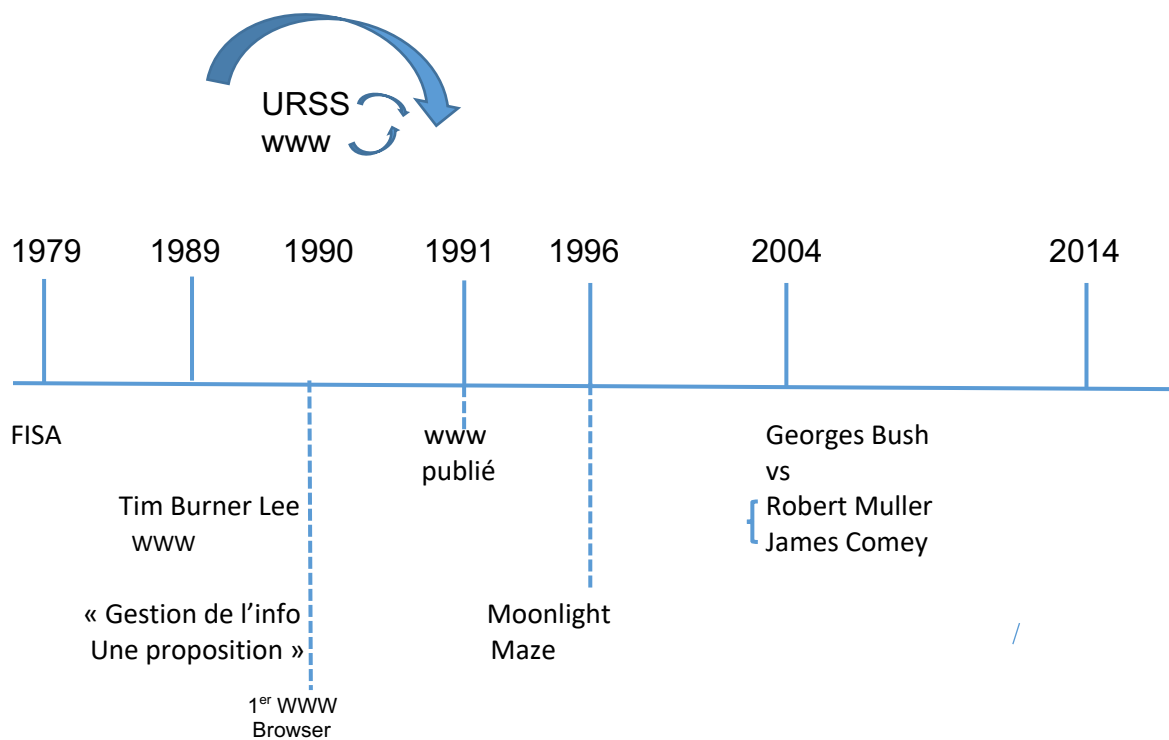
URSS
www

1979 1989 1990 1991 1996 2004 2014

FISA

Tim Burner Lee
www

« Gestion de l'info
Une proposition »

1$^{er}$ WWW
Browser

www
publié

Moonlight
Maze

Georges Bush
vs
Robert Muller
James Comey